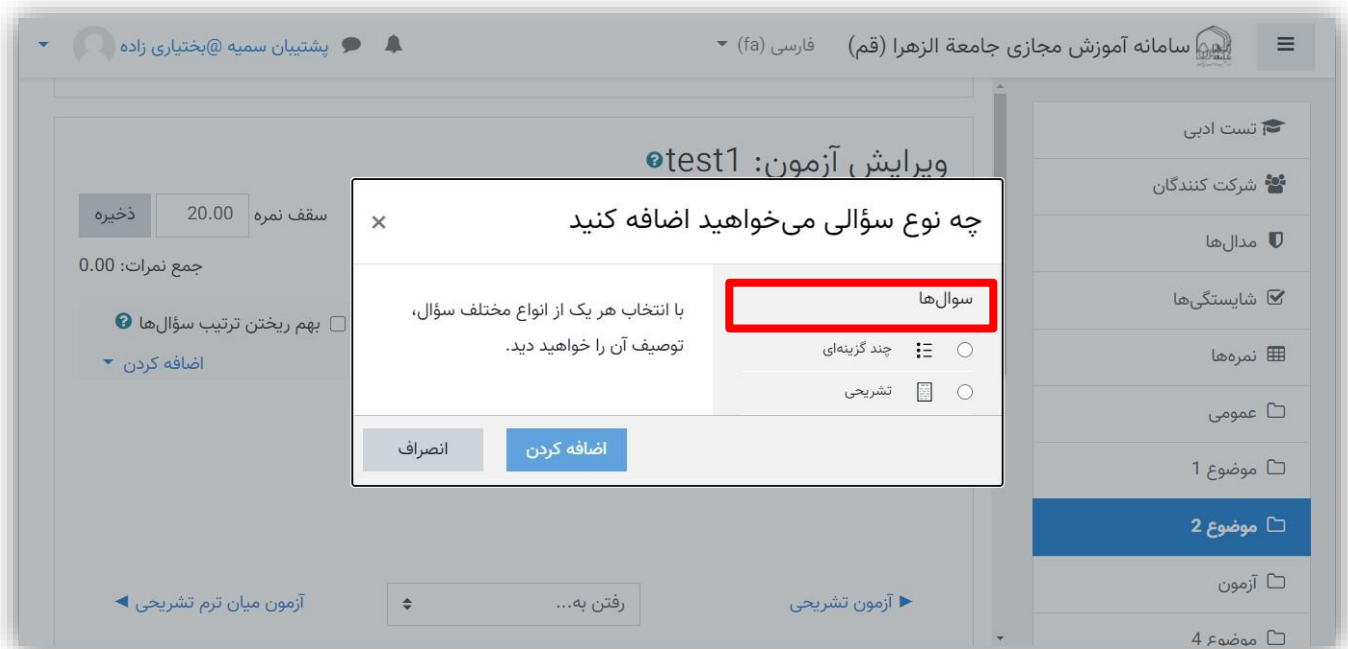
سامانه آموزش مجازی جامعة الزهرا (قم)
فارسی (fa)
پشتیبان سمیه @بختیاری زاده

تست ادبی
شرکت کنندگان
مدال‌ها
شایستگی‌ها
نمره‌ها
عمومی
موضوع 1
موضوع 2
آزمون
موضوع 4

ویرایش آزمون: test1
سقف نمره 20.00 ذخیره
جمع نمرات: 0.00
بهم ریختن ترتیب سؤال‌ها
اضافه کردن

چه نوع سؤالی می‌خواهید اضافه کنید
×
سوال‌ها
چند گزینه‌ای
تشریحی
با انتخاب هر یک از انواع مختلف سؤال، توصیف آن را خواهید دید.
اضافه کردن
انصراف

◄ آزمون تشریحی
رفتن به...
آزمون میان ترم تشریحی ►